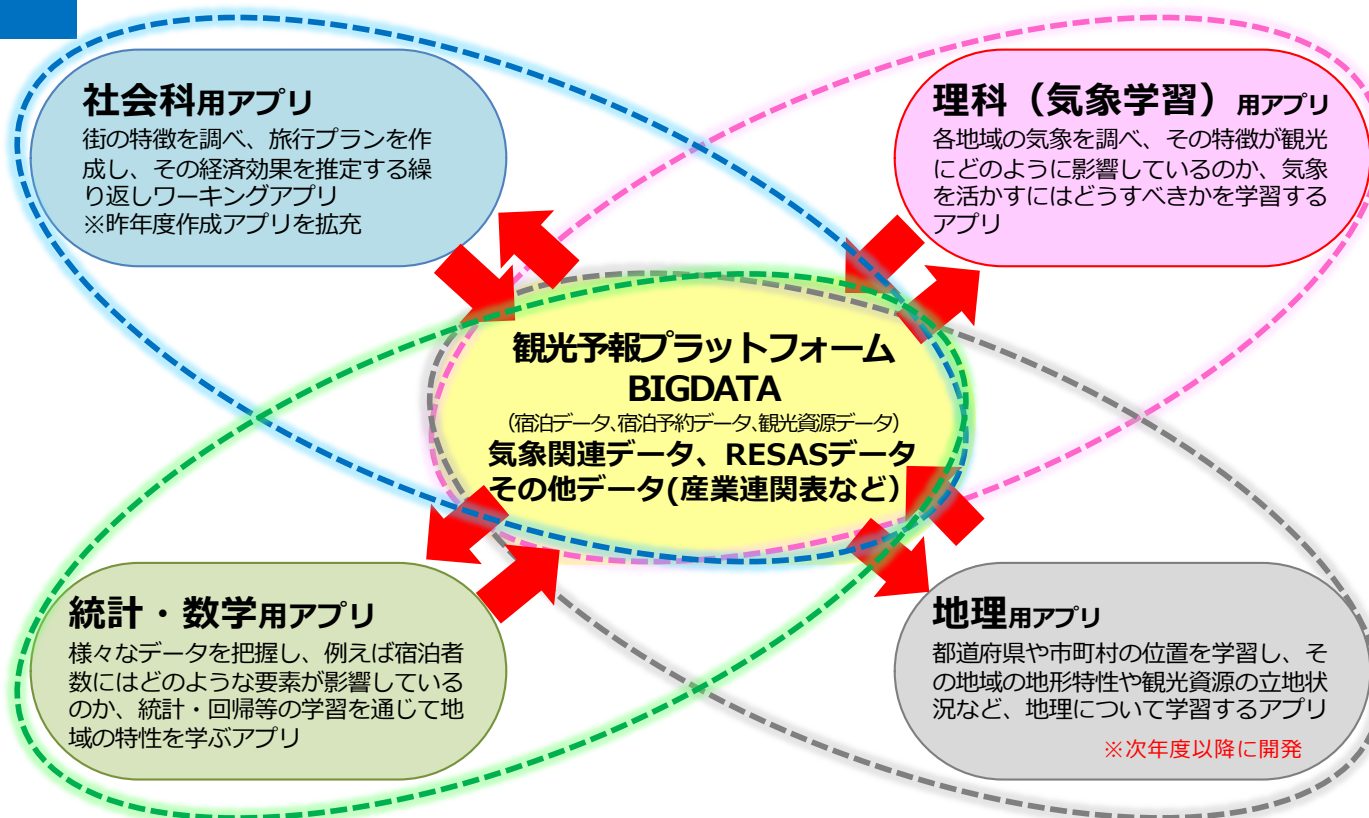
社会科用アプリ
街の特徴を調べ、旅行プランを作成し、その経済効果を推定する繰り返しワーキングアプリ
※昨年度作成アプリを拡充

理科（気象学習）用アプリ
各地域の気象を調べ、その特徴が観光にどのように影響しているのか、気象を活かすにはどうすべきかを学習するアプリ

観光予報プラットフォーム
BIGDATA
（宿泊データ、宿泊予約データ、観光資源データ）
気象関連データ、RESASデータ
その他データ(産業連関表など)

統計・数学用アプリ
様々なデータを把握し、例えば宿泊者数にはどのような要素が影響しているのか、統計・回帰等の学習を通じて地域の特性を学ぶアプリ

地理用アプリ
都道府県や市町村の位置を学習し、その地域の地形特性や観光資源の立地状況など、地理について学習するアプリ
※次年度以降に開発